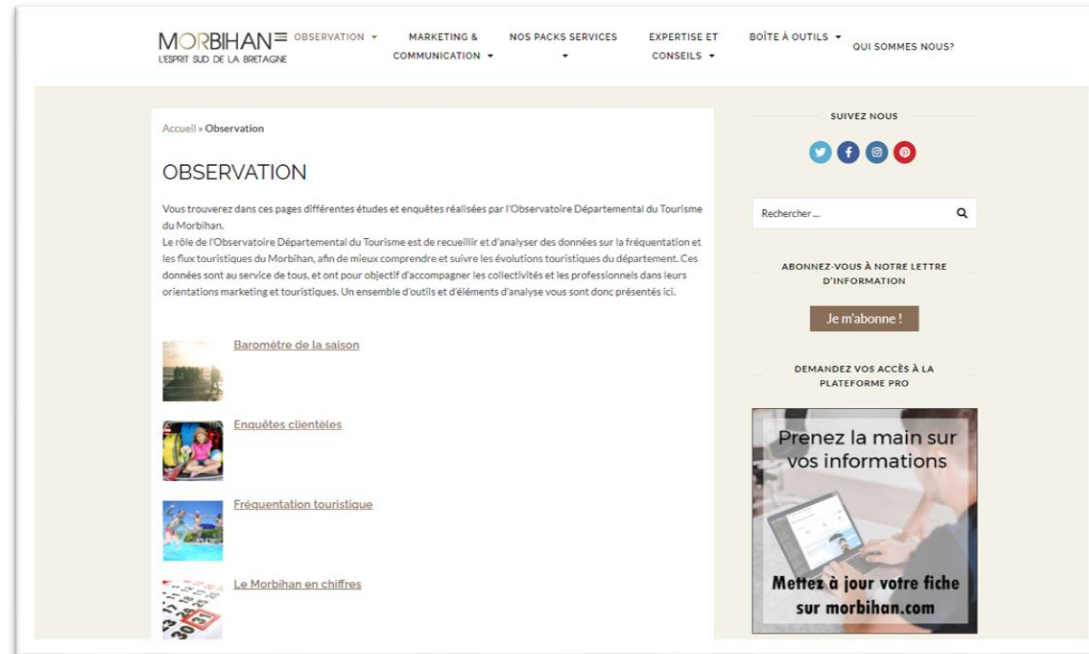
MORBIHAN
L'ESPRIT SUD DE LA BRETAGNE

OBSERVATION ▾ MARKETING & COMMUNICATION ▾ NOS PACKS SERVICES ▾ EXPERTISE ET CONSEILS ▾ BOÎTE À OUTILS ▾ QUI SOMMES NOUS?

Accueil » Observation

OBSERVATION

Vous trouverez dans ces pages différentes études et enquêtes réalisées par l'Observatoire Départemental du Tourisme du Morbihan.
Le rôle de l'Observatoire Départemental du Tourisme est de recueillir et d'analyser des données sur la fréquentation et les flux touristiques du Morbihan, afin de mieux comprendre et suivre les évolutions touristiques du département. Ces données sont au service de tous, et ont pour objectif d'accompagner les collectivités et les professionnels dans leurs orientations marketing et touristiques. Un ensemble d'outils et d'éléments d'analyse vous sont donc présentés ici.

Baromètre de la saison

Enquêtes clientèles

Fréquentation touristique

Le Morbihan en chiffres

SUIVEZ NOUS

Rechercher ...

ABONNEZ-VOUS À NOTRE LETTRE D'INFORMATION

Je m'abonne !

DEMANDEZ VOS ACCÈS À LA PLATEFORME PRO

Prenez la main sur vos informations

Mettez à jour votre fiche sur morbihan.com